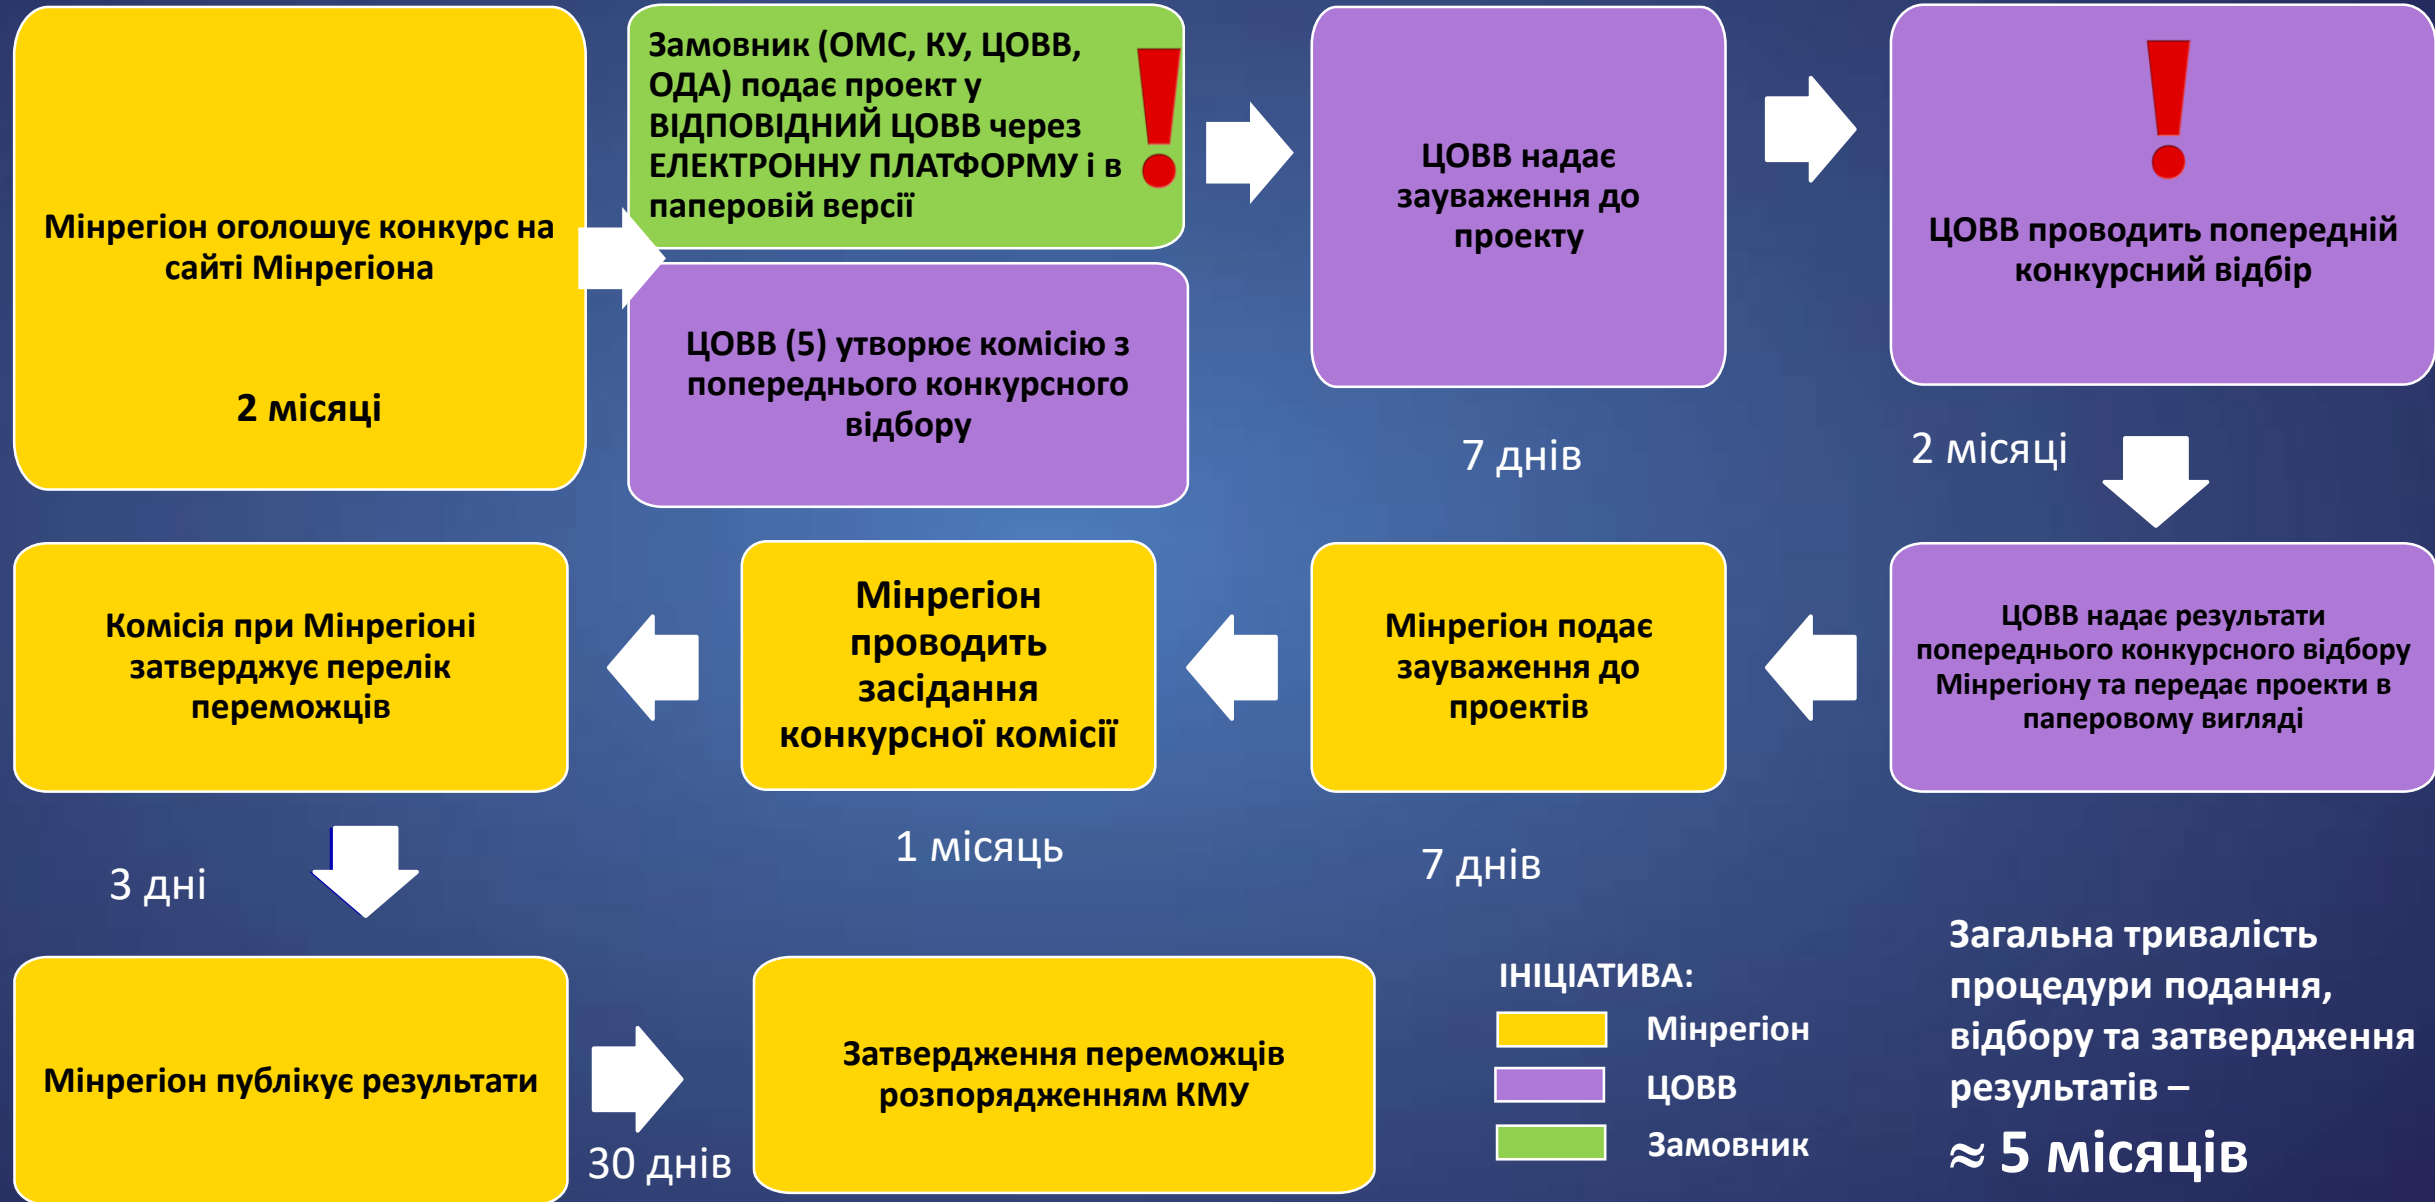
Мінрегіон оголошує конкурс на сайті Мінрегіона

2 місяці

Замовник (ОМС, КУ, ЦОВВ, ОДА) подає проект у ВІДПОВІДНИЙ ЦОВВ через ЕЛЕКТРОННУ ПЛАТФОРМУ і в паперовій версії

ЦОВВ (5) утворює комісію з попереднього конкурсного відбору

ЦОВВ надає зауваження до проекту

7 днів

ЦОВВ проводить попередній конкурсний відбір

2 місяці

ЦОВВ надає результати попереднього конкурсного відбору Мінрегіону та передає проекти в паперовому вигляді

Мінрегіон подає зауваження до проектів

7 днів

Мінрегіон проводить засідання конкурсної комісії

1 місяць

Комісія при Мінрегіоні затверджує перелік переможців

3 дні

Мінрегіон публікує результати

30 днів

Затвердження переможців розпорядженням КМУ

ІНІЦІАТИВА:
Мінрегіон
ЦОВВ
Замовник

Загальна тривалість процедури подання, відбору та затвердження результатів –
≈ 5 місяців